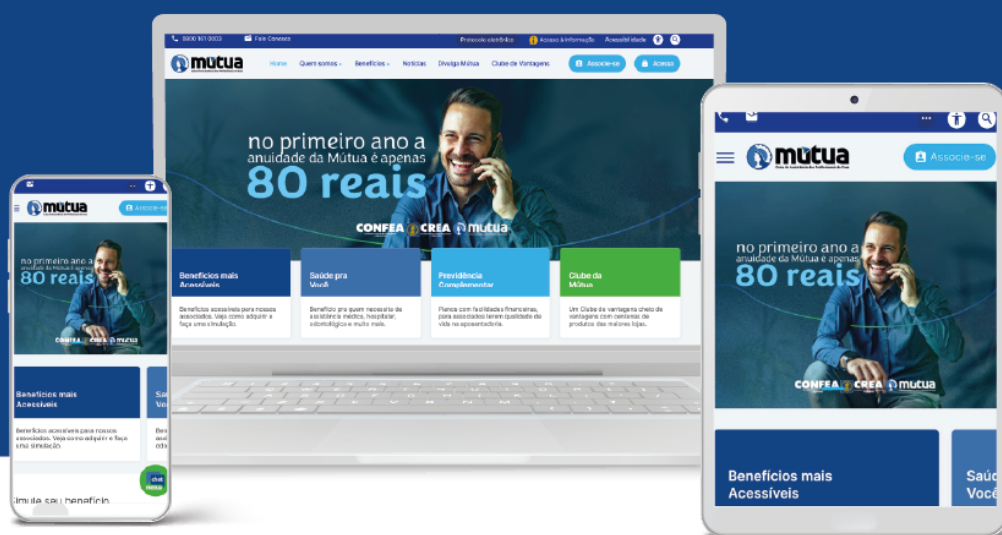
0800 161 0003 Fale Conosco Protocolo eletrônico Acesso à Informação Acessibilidade

Mútua

Home Quem somos Benefícios Notícias Divulga Mútua Clube de Vantagens Associe-se Acesso

no primeiro ano a anuidade da Mútua é apenas 80 reais

CONFEA CREA Mútua

Benefícios mais Acessíveis
Benefícios acessíveis para nossos associados. Veja como adquirir e faça uma simulação.

Saúde pra Você
Benefício pra quem necessita de assistência médica, hospitalar, odontológica e muito mais.

Previdência Complementar
Planos com facilidades financeiras, para associados terem qualidade de vida na aposentadoria.

Clube da Mútua
Um Clube de vantagens cheio de vantagens com centenas de produtos das maiores lojas.

Mútua Associe-se

no primeiro ano a anuidade da Mútua é apenas 80 reais

CONFEA CREA Mútua

Benefícios mais Acessíveis
Benefícios acessíveis para nossos associados. Veja como adquirir e faça uma simulação

imule seu benefício

Mútua Associe-se

no primeiro ano a anuidade da Mútua é apenas 80 reais

CONFEA CREA Mútua

Benefícios mais Acessíveis

Saú Você